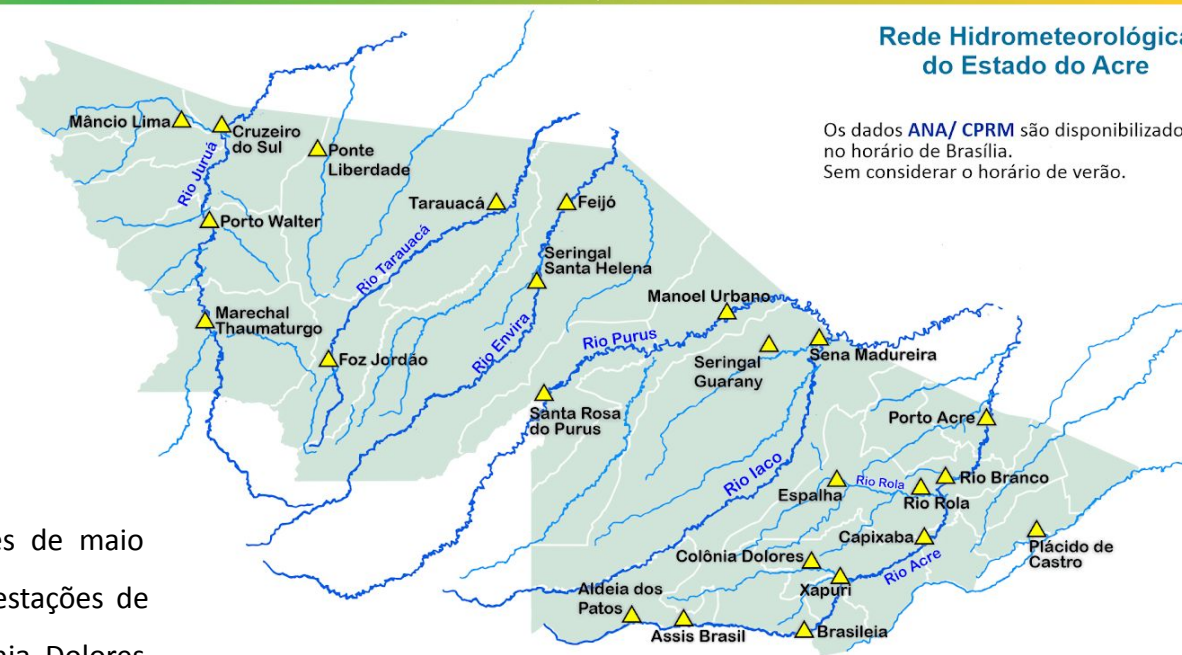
Rede Hidrometeorológica do Estado do Acre

Os dados ANA/ CPRM são disponibilizado no horário de Brasília. Sem considerar o horário de verão.

Mâncio Lima
Cruzeiro do Sul
Ponte Liberdade
Rio Juruá
Porto Walter
Tarauacá
Feijó
Rio Tarauacá
Seringal Santa Helena
Marechal Thaumaturgo
Foz Jordão
Rio Envira
Manoel Urbano
Rio Purus
Seringal Guarany
Sena Madureira
Santa Rosa do Purus
Porto Acre
Rio Iaco
Espalha
Rio Rola
Rio Rola
Rio Branco
Capixaba
Plácido de Castro
Colônia Dolores
Xapuri
Rio Acre
Aldeia dos Patos
Assis Brasil
Brasileia

es de maio
estações de
nia Dolores